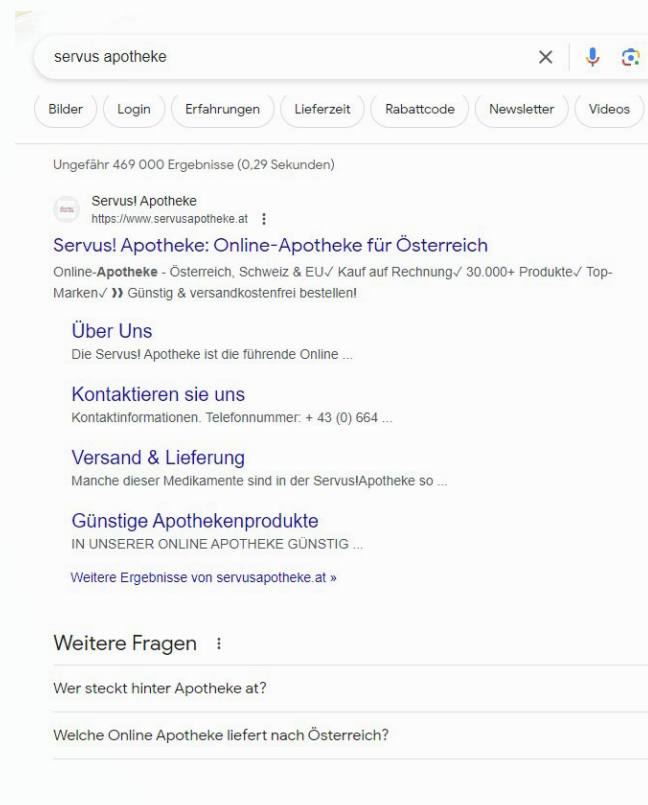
servus apotheke

Bilder Login Erfahrungen Lieferzeit Rabattcode Newsletter Videos

Ungefähr 469 000 Ergebnisse (0,29 Sekunden)

Servus! Apotheke
https://www.servusapotheke.at

Servus! Apotheke: Online-Apotheke für Österreich

Online-**Apotheke** - Österreich, Schweiz & EU✓ Kauf auf Rechnung✓ 30.000+ Produkte✓ Top-Marken✓ ❱❱ Günstig & versandkostenfrei bestellen!

Über Uns
Die Servus! Apotheke ist die führende Online ...

Kontaktieren sie uns
Kontaktinformationen. Telefonnummer: + 43 (0) 664 ...

Versand & Lieferung
Manche dieser Medikamente sind in der Servus!Apotheke so ...

Günstige Apothekenprodukte
IN UNSERER ONLINE APOTHEKE GÜNSTIG ...

Weitere Ergebnisse von servusapotheke.at »

Weitere Fragen

Wer steckt hinter Apotheke at?

Welche Online Apotheke liefert nach Österreich?